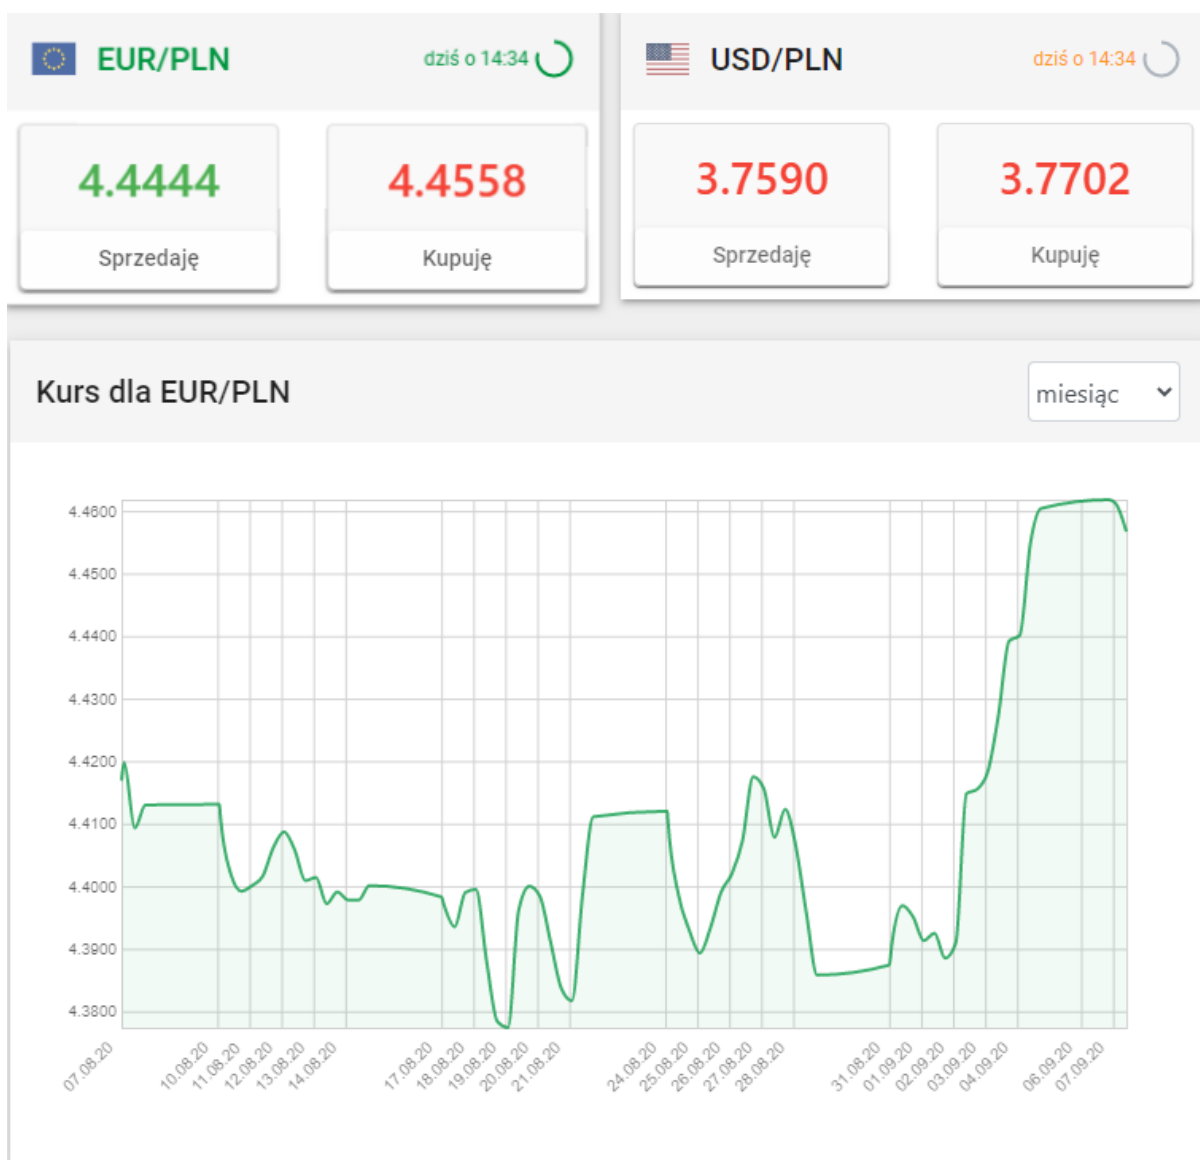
EUR/PLN
dziś o 14:34

4.4444
Sprzedaję

4.4558
Kupuję

USD/PLN
dziś o 14:34

3.7590
Sprzedaję

3.7702
Kupuję

Kurs dla EUR/PLN

miesiąc

4.4600
4.4500
4.4400
4.4300
4.4200
4.4100
4.4000
4.3900
4.3800

07.08.20
10.08.20
11.08.20
12.08.20
13.08.20
14.08.20
17.08.20
18.08.20
19.08.20
20.08.20
21.08.20
24.08.20
25.08.20
26.08.20
27.08.20
28.08.20
31.08.20
01.09.20
02.09.20
03.09.20
04.09.20
06.09.20
07.09.20